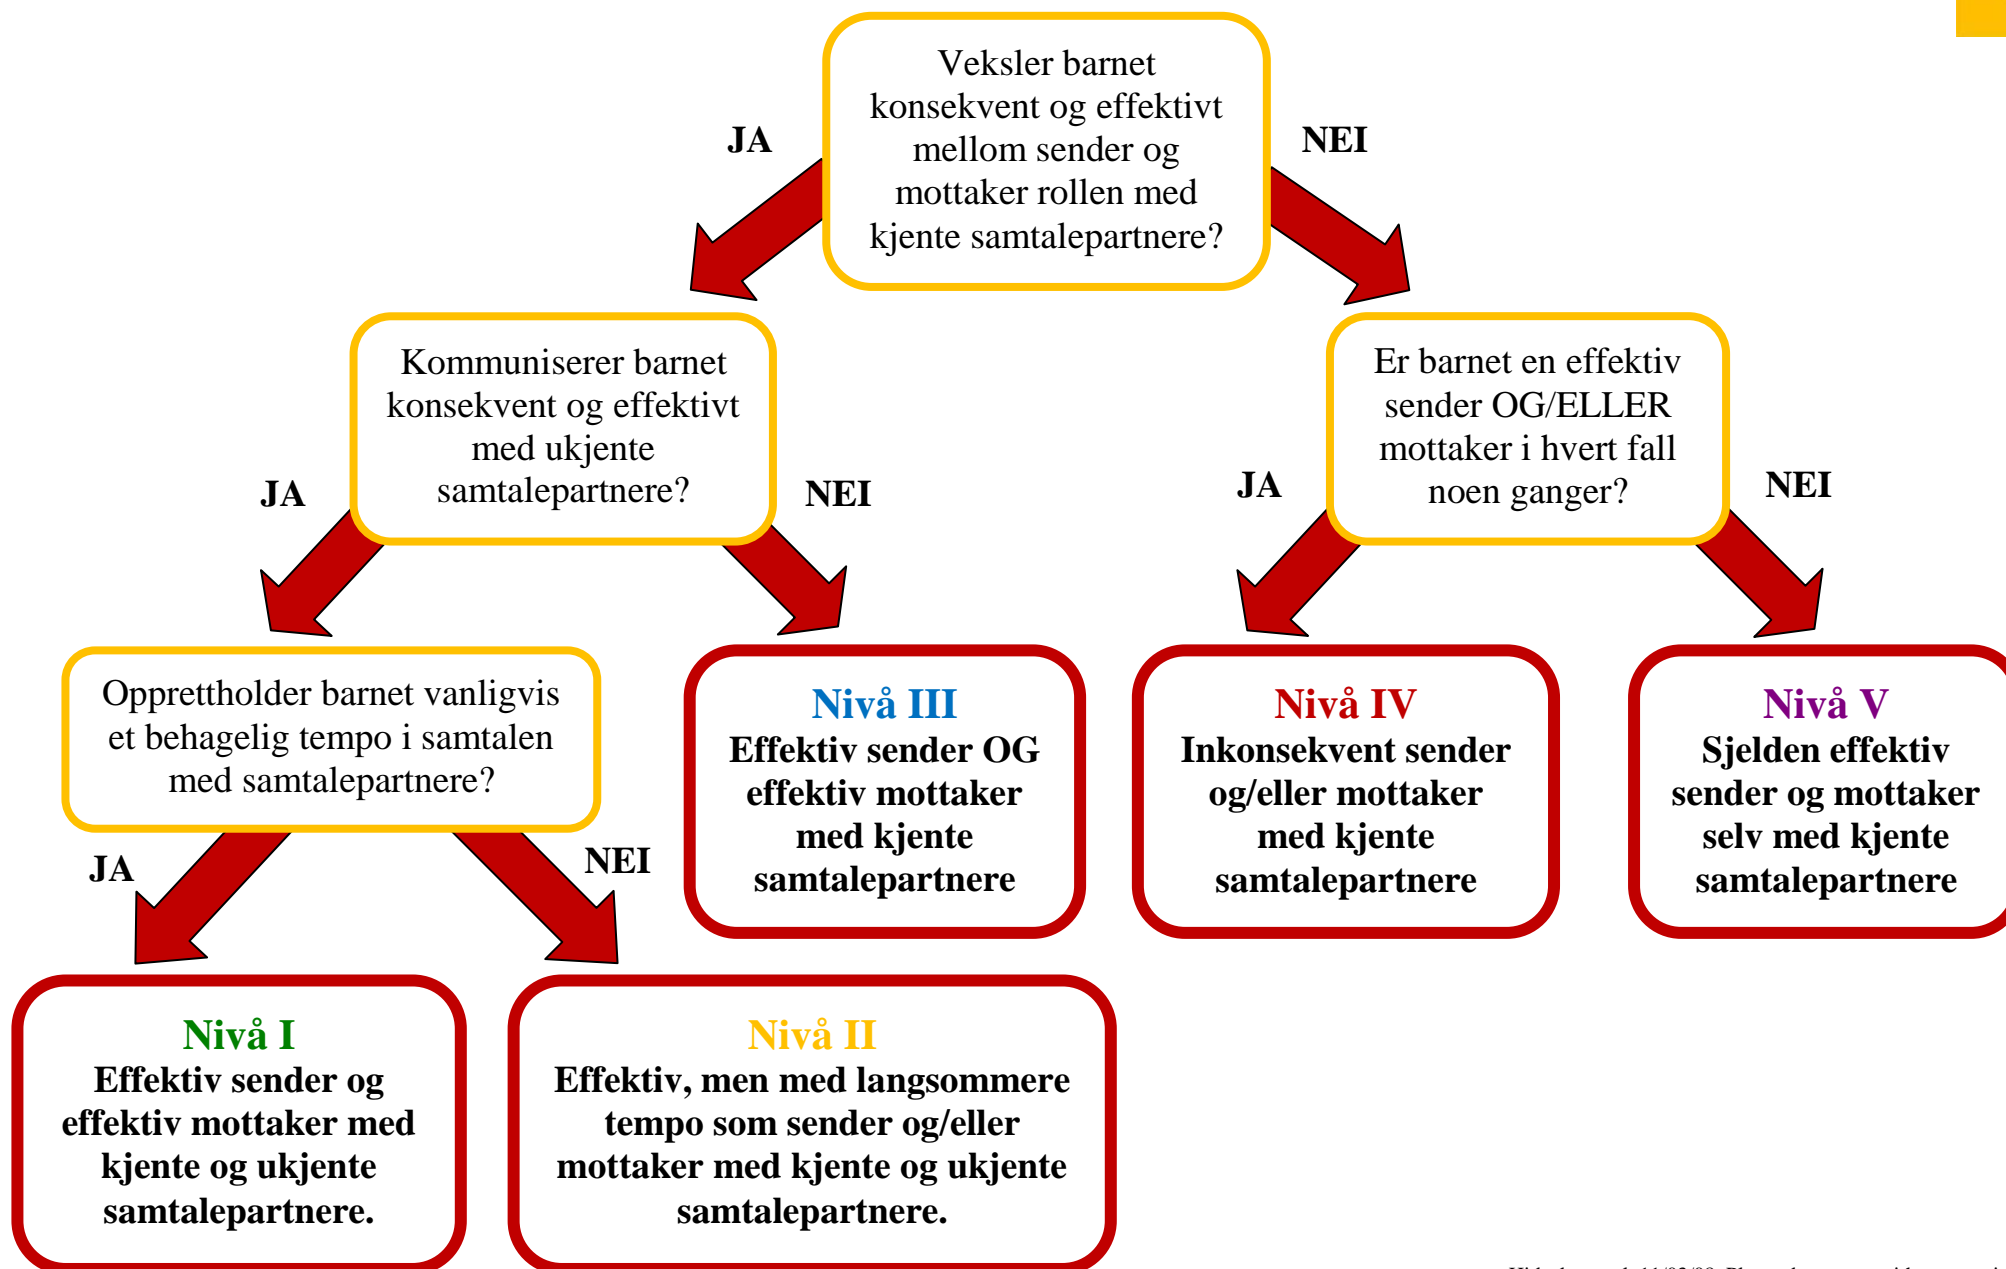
Veksler barnet konsekvent og effektivt mellom sender og mottaker rollen med kjente samtalepartnere?

JA

NEI

Kommuniserer barnet konsekvent og effektivt med ukjente samtalepartnere?

JA

NEI

Er barnet en effektiv sender OG/ELLER mottaker i hvert fall noen ganger?

JA

NEI

Opprettholder barnet vanligvis et behagelig tempo i samtalen med samtalepartnere?

JA

NEI

Nivå III
Effektiv sender OG effektiv mottaker med kjente samtalepartnere

Nivå IV
Inkonsekvent sender og/eller mottaker med kjente samtalepartnere

Nivå V
Sjelden effektiv sender og mottaker selv med kjente samtalepartnere

Nivå I
Effektiv sender og effektiv mottaker med kjente og ukjente samtalepartnere.

Nivå II
Effektiv, men med langsommere tempo som sender og/eller mottaker med kjente og ukjente samtalepartnere.

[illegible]